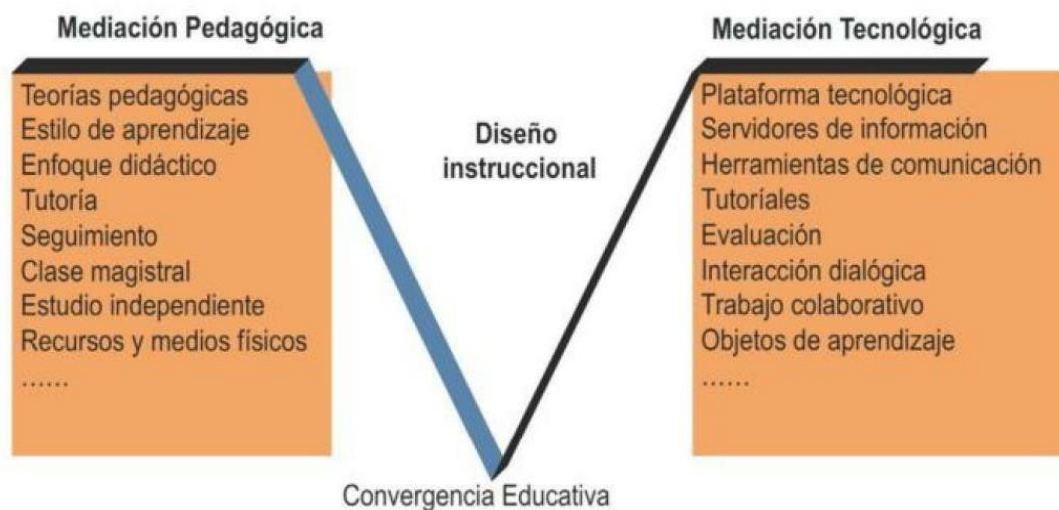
Mediación Pedagógica

Teorías pedagógicas
Estilo de aprendizaje
Enfoque didáctico
Tutoría
Seguimiento
Clase magistral
Estudio independiente
Recursos y medios físicos
......

Diseño instruccional

Mediación Tecnológica

Plataforma tecnológica
Servidores de información
Herramientas de comunicación
Tutoríales
Evaluación
Interacción dialógica
Trabajo colaborativo
Objetos de aprendizaje
......

Convergencia Educativa